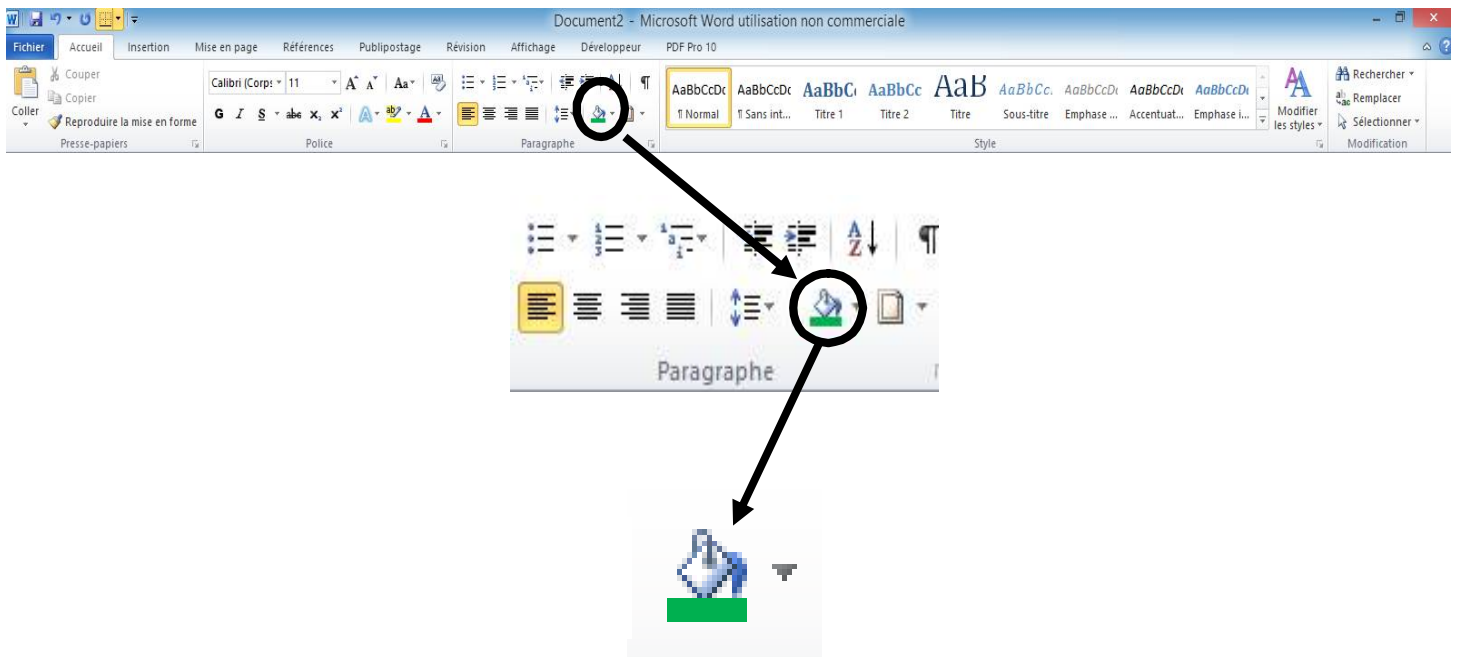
Document2 - Microsoft Word utilisation non commerciale

Fichier | Accueil | Insertion | Mise en page | Références | Publipostage | Révision | Affichage | Développeur | PDF Pro 10

Coller
Couper
Copier
Reproduire la mise en forme
Presse-papiers

Calibri (Corps | 11
G I S abe $x_2$ $x^2$
Police

Paragraphe

AaBbCcDc ¶ Normal
AaBbCcDc ¶ Sans int...
AaBbC Titre 1
AaBbCc Titre 2
AaB Titre
AaBbCc. Sous-titre
AaBbCcDc Emphase ...
AaBbCcDc Accentuat...
AaBbCcDc Emphase i...
Modifier les styles
Style

Rechercher
Remplacer
Sélectionner
Modification

Paragraphe